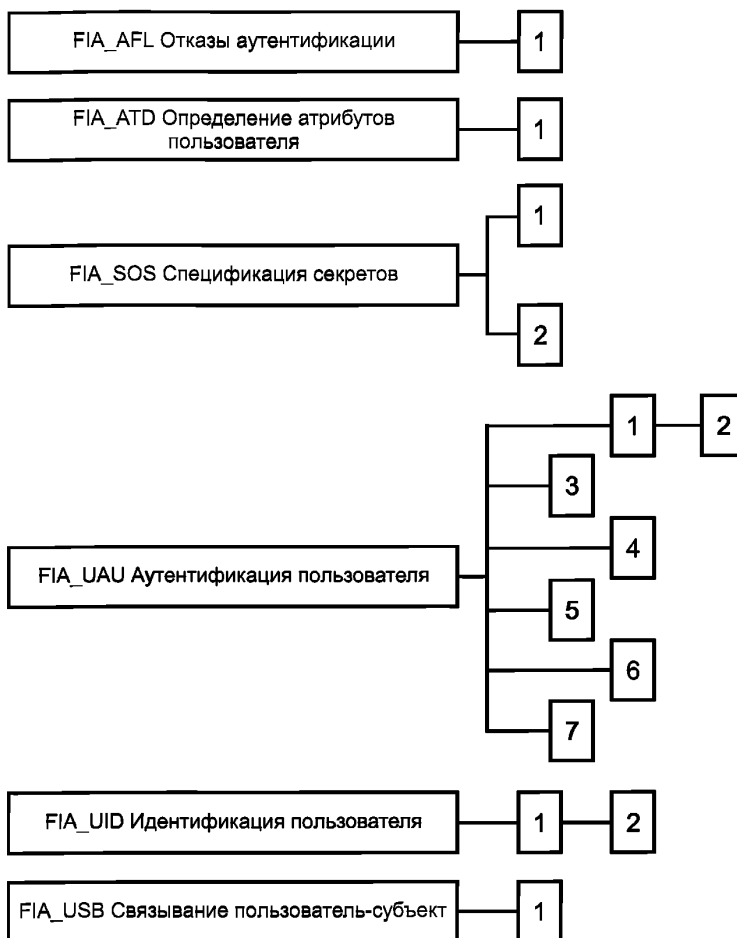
FIA_AFL Отказы аутентификации

1

FIA_ATD Определение атрибутов пользователя

1

FIA_SOS Спецификация секретов

1

2

FIA_UAU Аутентификация пользователя

1

2

3

4

5

6

7

FIA_UID Идентификация пользователя

1

2

FIA_USB Связывание пользователь-субъект

1